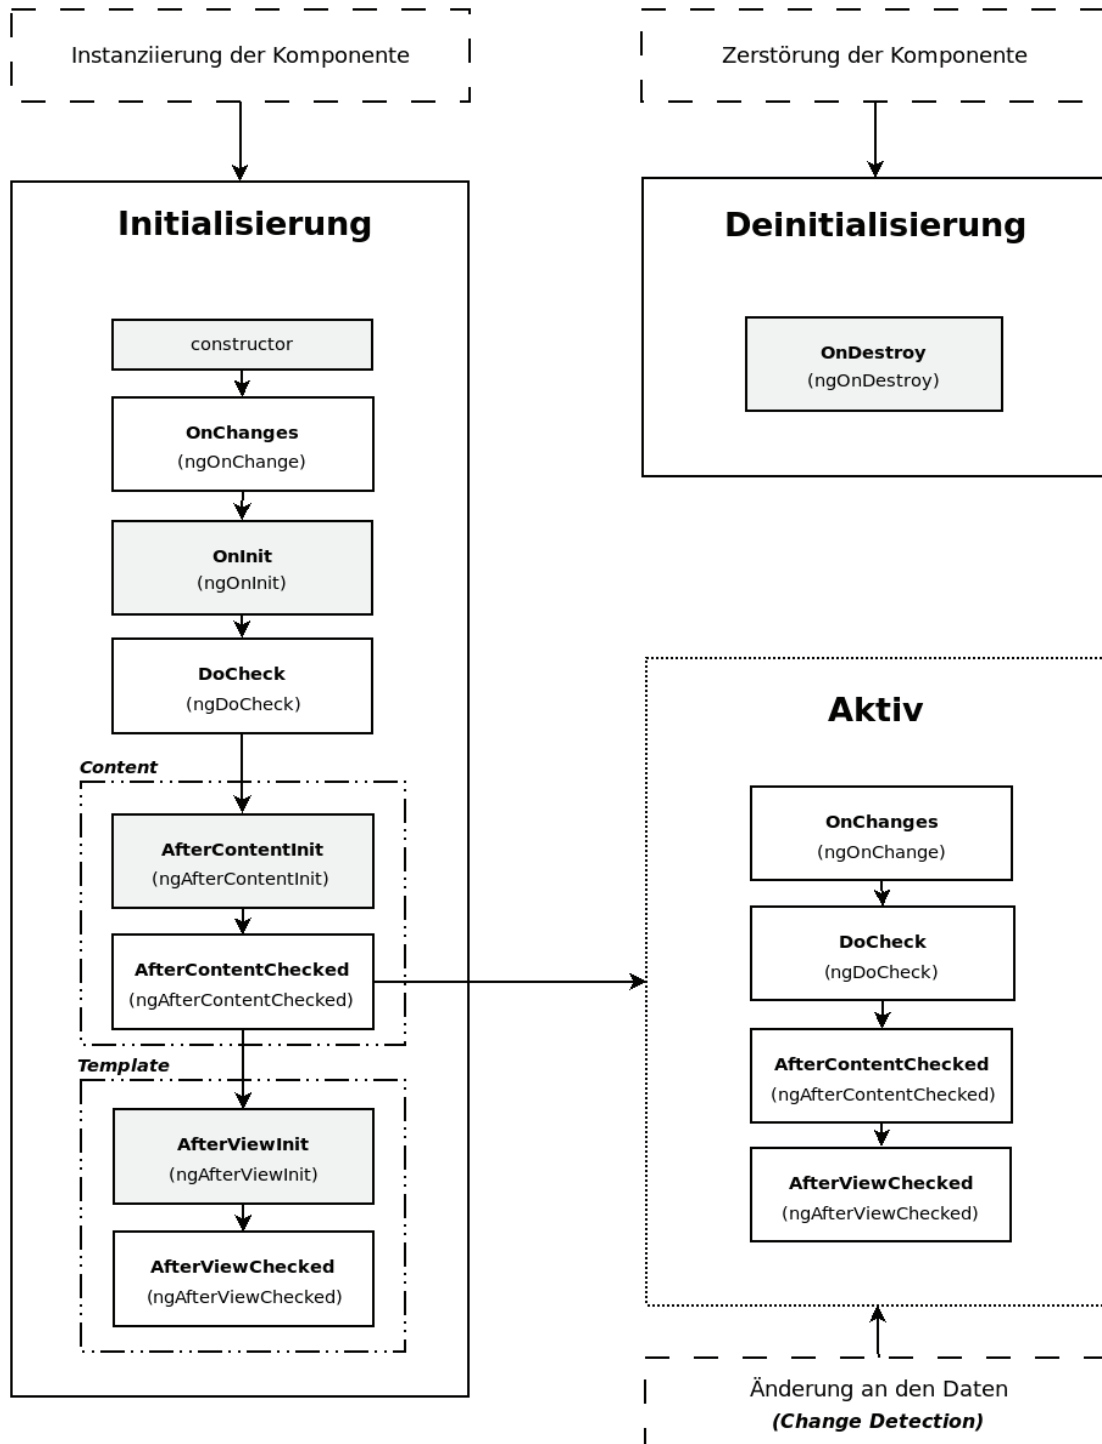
Instanziierung der Komponente

Initialisierung

constructor

**OnChanges**
(ngOnChange)

**OnInit**
(ngOnInit)

**DoCheck**
(ngDoCheck)

*Content*

**AfterContentInit**
(ngAfterContentInit)

**AfterContentChecked**
(ngAfterContentChecked)

*Template*

**AfterViewInit**
(ngAfterViewInit)

**AfterViewChecked**
(ngAfterViewChecked)

Zerstörung der Komponente

Deinitialisierung

**OnDestroy**
(ngOnDestroy)

Aktiv

**OnChanges**
(ngOnChange)

**DoCheck**
(ngDoCheck)

**AfterContentChecked**
(ngAfterContentChecked)

**AfterViewChecked**
(ngAfterViewChecked)

Änderung an den Daten
*(Change Detection)*